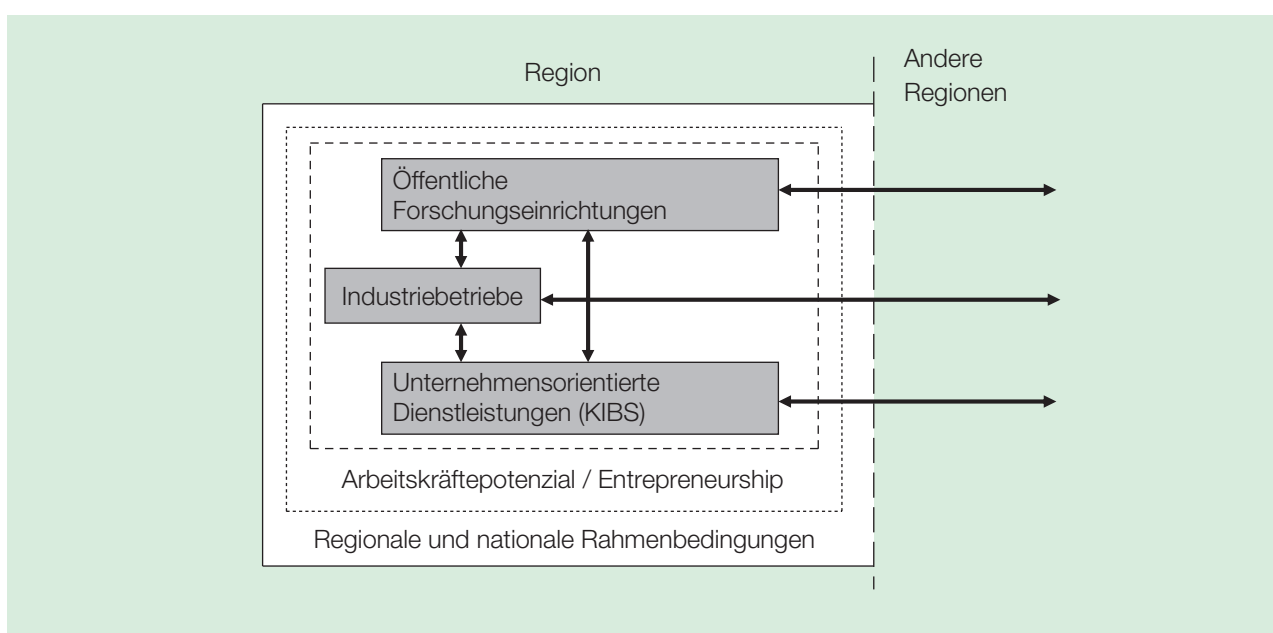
Region

Andere Regionen

Öffentliche Forschungseinrichtungen

Industriebetriebe

Unternehmensorientierte Dienstleistungen (KIBS)

Arbeitskräftepotenzial / Entrepreneurship

Regionale und nationale Rahmenbedingungen